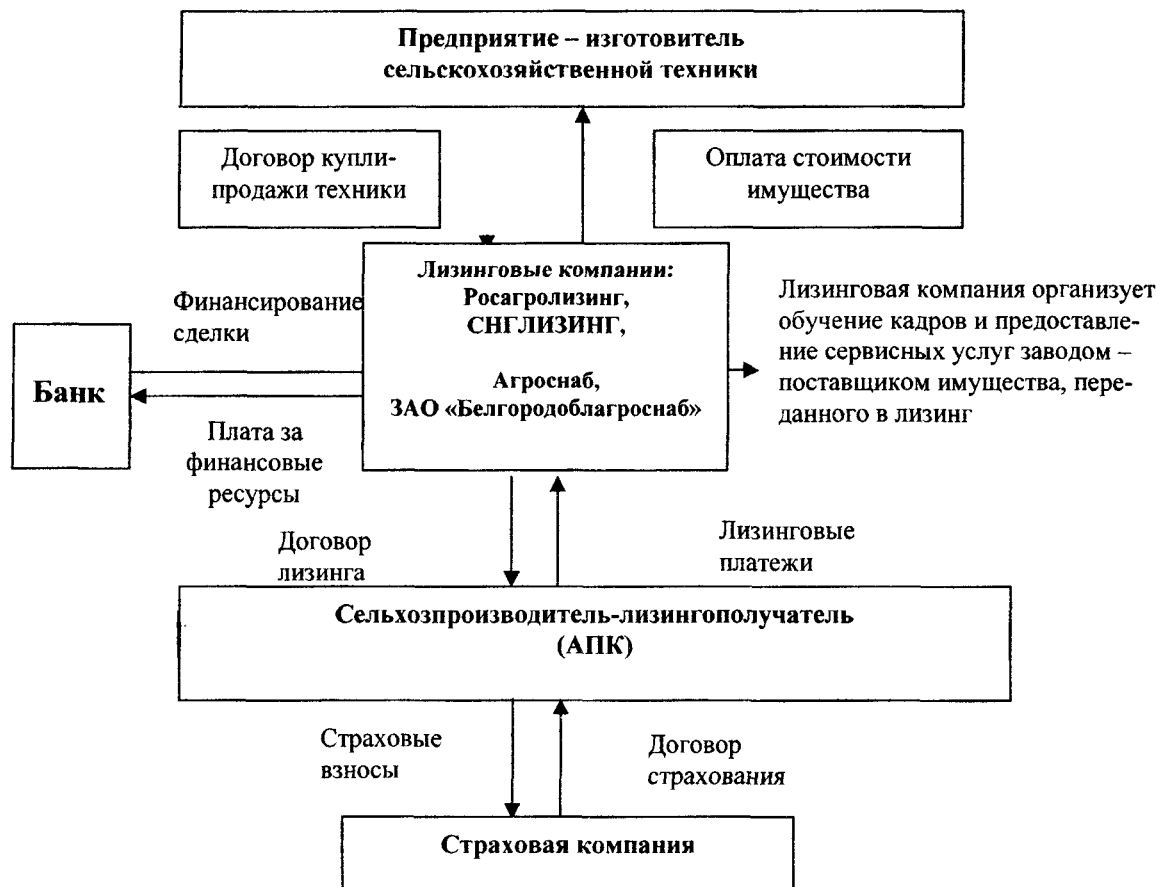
Предприятие – изготовитель сельскохозяйственной техники

Договор купли-продажи техники

Оплата стоимости имущества

Лизинговые компании:
Росагролизинг,
СНГЛИЗИНГ,

Агроснаб,
ЗАО «Белгородоблагроснаб»

Финансирование сделки

Лизинговая компания организует обучение кадров и предоставление сервисных услуг заводом – поставщиком имущества, переданного в лизинг

Банк

Плата за финансовые ресурсы

Договор лизинга

Лизинговые платежи

Сельхозпроизводитель-лизингополучатель (АПК)

Страховые взносы

Договор страхования

Страховая компания